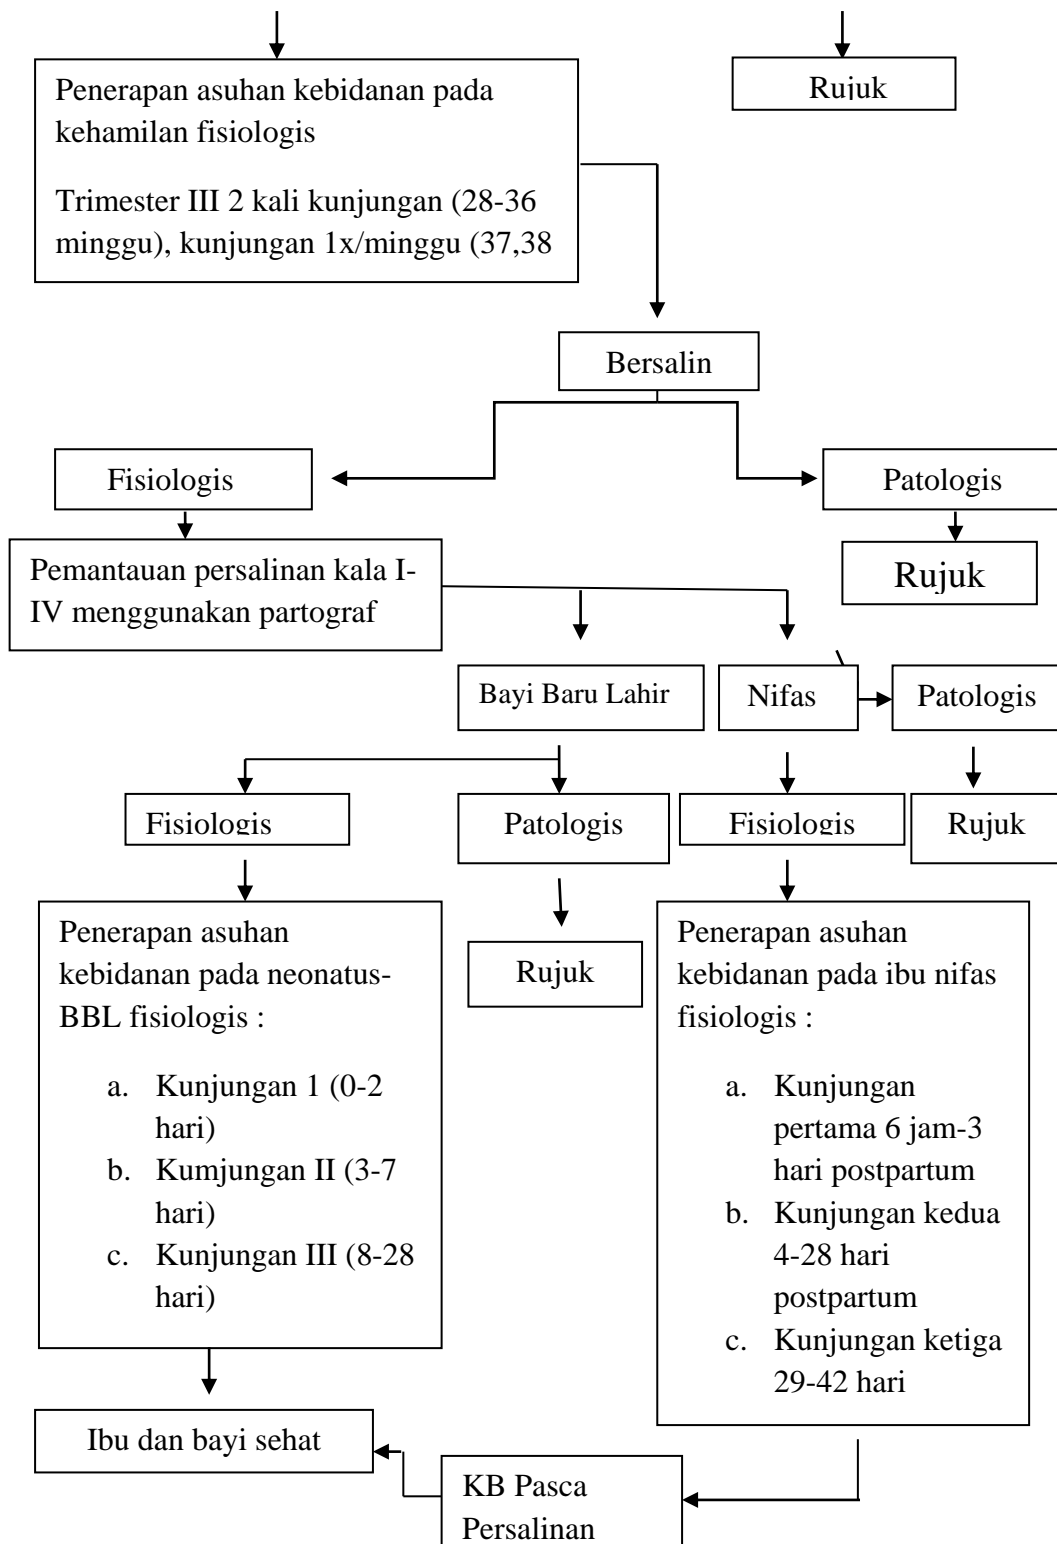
Penerapan asuhan kebidanan pada kehamilan fisiologis

Trimester III 2 kali kunjungan (28-36 minggu), kunjungan 1x/minggu (37,38

Rujuk

Bersalin

Fisiologis

Patologis

Rujuk

Pemantauan persalinan kala I-IV menggunakan partograf

Bayi Baru Lahir

Nifas

Patologis

Fisiologis

Patologis

Fisiologis

Rujuk

Penerapan asuhan kebidanan pada neonatus-BBL fisiologis :

a. Kunjungan 1 (0-2 hari)
b. Kumjungan II (3-7 hari)
c. Kunjungan III (8-28 hari)

Rujuk

Penerapan asuhan kebidanan pada ibu nifas fisiologis :

a. Kunjungan pertama 6 jam-3 hari postpartum
b. Kunjungan kedua 4-28 hari postpartum
c. Kunjungan ketiga 29-42 hari

Ibu dan bayi sehat

KB Pasca Persalinan